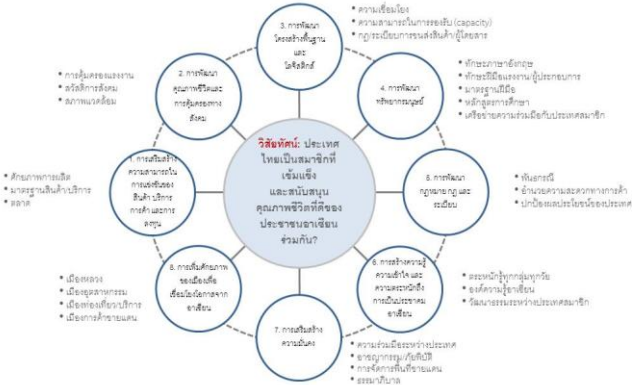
วิสัยทัศน์: ประเทศไทยเป็นสมาชิกที่เข้มแข็ง และสนับสนุนคุณภาพชีวิตที่ดีของประชาชนอาเซียนร่วมกัน?

3. การพัฒนาโครงสร้างพื้นฐานและโลจิสติกส์

• ความเชื่อมโยง
• ความสามารถในการรองรับ (capacity)
• กฎ/ระเบียบการขนส่งสินค้า/ผู้โดยสาร

4. การพัฒนาทรัพยากรมนุษย์

• ทักษะภาษาอังกฤษ
• ทักษะฝีมือแรงงาน/ผู้ประกอบการ
• มาตรฐานฝีมือ
• หลักสูตรการศึกษา
• เครือข่ายความร่วมมือกับประเทศสมาชิก

5. การพัฒนากฎหมาย กฎ และระเบียบ

• พันธกรณี
• อำนวยความสะดวกทางการค้า
• ปกป้องและประโยชน์ของประเทศ

6. การสร้างความรู้ความเข้าใจ และความตระหนักถึงการเป็นประชาคมอาเซียน

• ตระหนักรู้ทุกกลุ่มทุกวัย
• องค์ความรู้อาเซียน
• วัฒนธรรมระหว่างประเทศสมาชิก

7. การเสริมสร้างความมั่นคง

• ความร่วมมือระหว่างประเทศ
• อาชญากรรม/ก่อการร้าย
• การจัดการพื้นที่ชายแดน
• ธรรมาภิบาล

8. การเพิ่มศักยภาพของเมืองเพื่อเชื่อมโยงโอกาสจากอาเซียน

• เมืองหลวง
• เมืองอุตสาหกรรม
• เมืองท่องเที่ยว/บริการ
• เมืองการค้าชายแดน

1. การเสริมสร้างความสามารถในการแข่งขันของสินค้า บริการ การค้า และการลงทุน

• ศักยภาพการผลิต
• มาตรฐานสินค้า/บริการ
• ตลาด

2. การพัฒนาคุณภาพชีวิตและการคุ้มครองทางสังคม

• การคุ้มครองแรงงาน
• สวัสดิการสังคม
• สภาพแวดล้อม